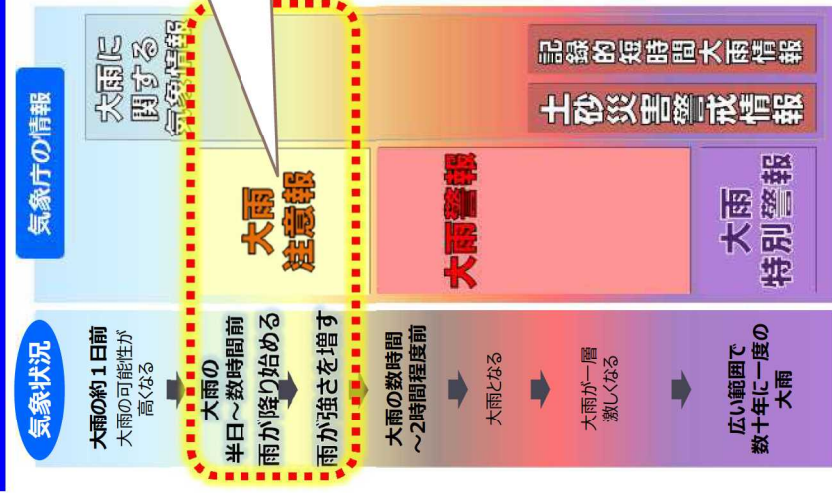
気象庁の情報

大雨に関する気象情報

記録的短時間大雨情報

土砂災害警戒情報

大雨注意報

大雨警報

大雨特別警報

気象状況

大雨の約１日前
大雨の可能性が高くなる

大雨の半日～数時間前
雨が降り始める

雨が強さを増す

大雨の数時間～２時間程度前

大雨となる

大雨が一層激しくなる

広い範囲で数十年に一度の大雨